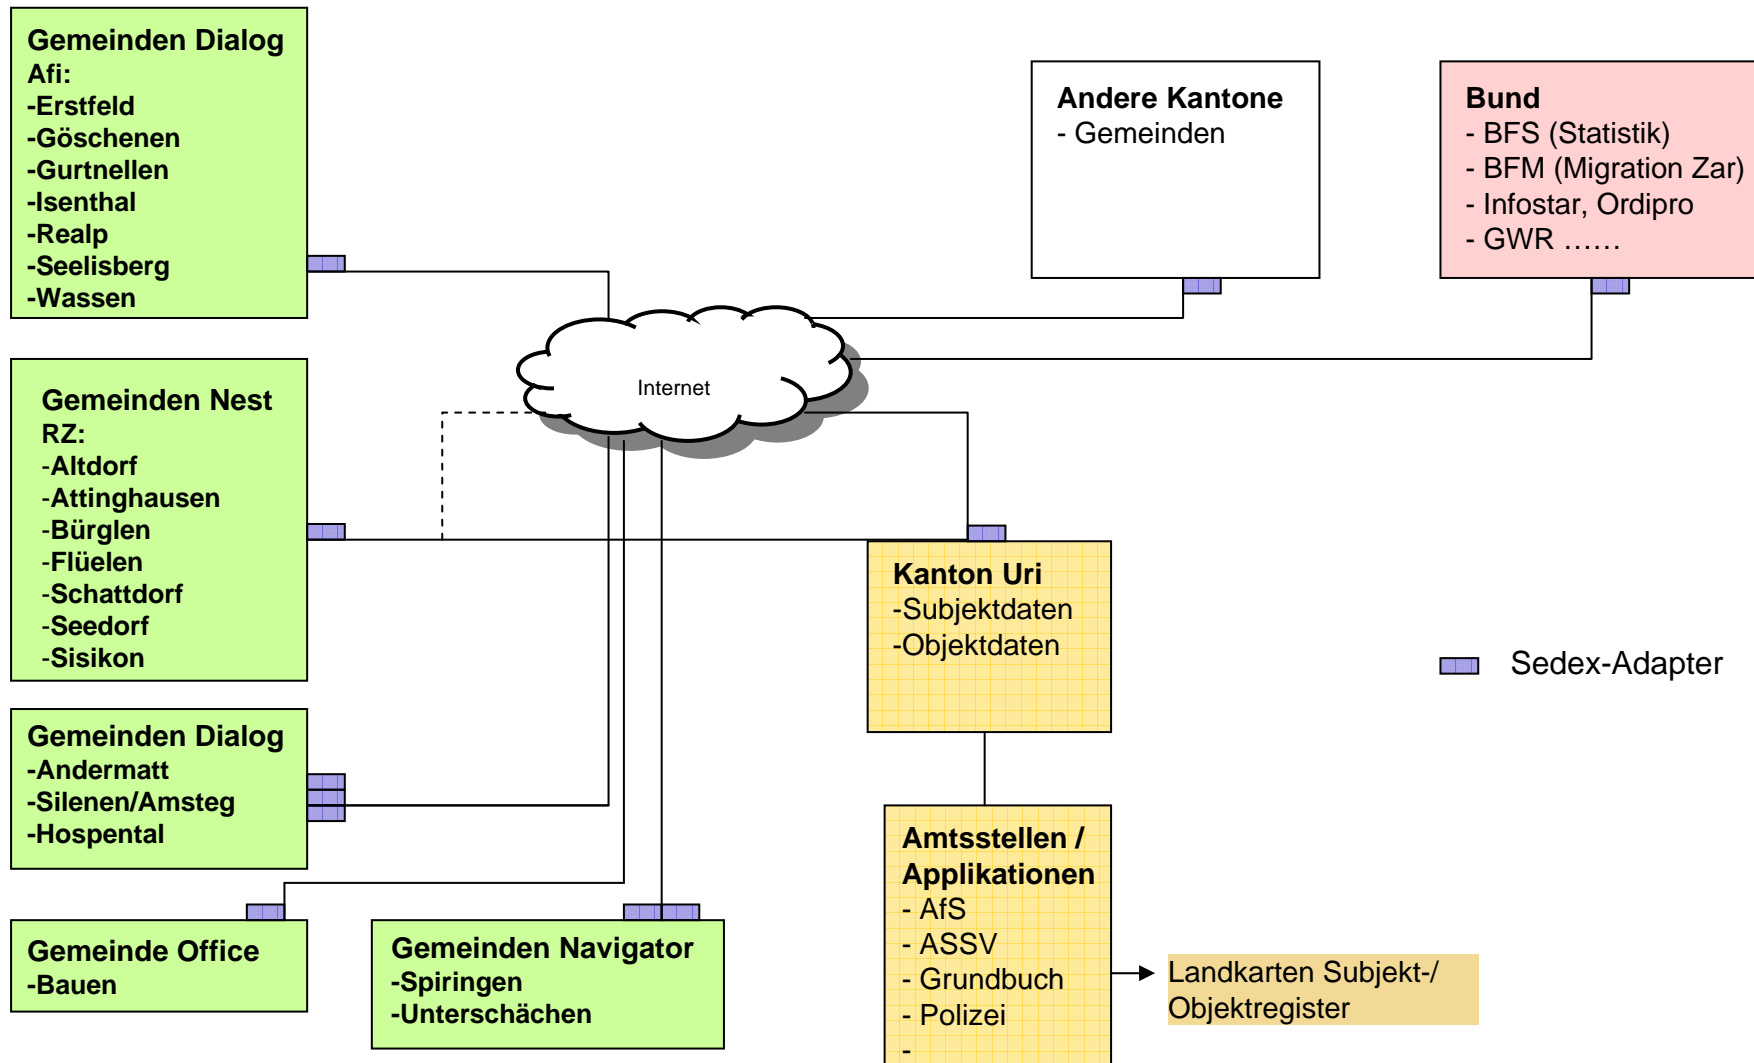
Gemeinden Dialog
Afi:
-Erstfeld
-Göschenen
-Gurtnellen
-Isenthal
-Realp
-Seelisberg
-Wassen

Andere Kantone
- Gemeinden

Bund
- BFS (Statistik)
- BFM (Migration Zar)
- Infostar, Ordipro
- GWR ……

Internet

Gemeinden Nest
RZ:
-Altdorf
-Attinghausen
-Bürglen
-Flüelen
-Schattdorf
-Seedorf
-Sisikon

Kanton Uri
-Subjektdaten
-Objektdaten

Sedex-Adapter

Gemeinden Dialog
-Andermatt
-Silenen/Amsteg
-Hospental

Amtsstellen / Applikationen
- AfS
- ASSV
- Grundbuch
- Polizei
-

Landkarten Subjekt-/ Objektregister

Gemeinde Office
-Bauen

Gemeinden Navigator
-Spiringen
-Unterschächen